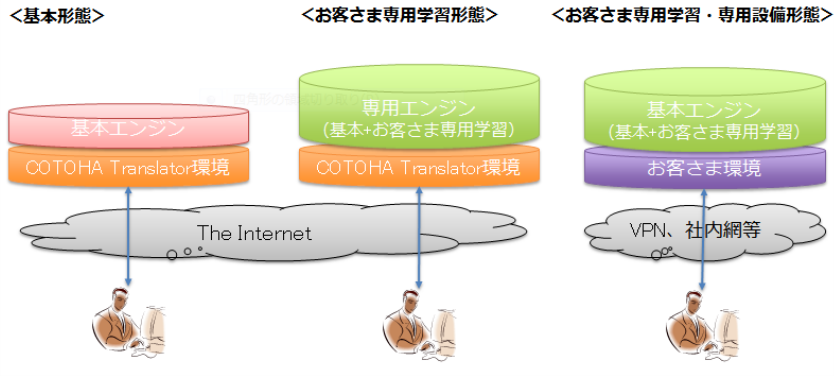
<基本形態>

基本エンジン

COTOHA Translator環境

The Internet

<お客さま専用学習形態>

専用エンジン
(基本+お客さま専用学習)

COTOHA Translator環境

<お客さま専用学習・専用設備形態>

基本エンジン
(基本+お客さま専用学習)

お客さま環境

VPN、社内網等